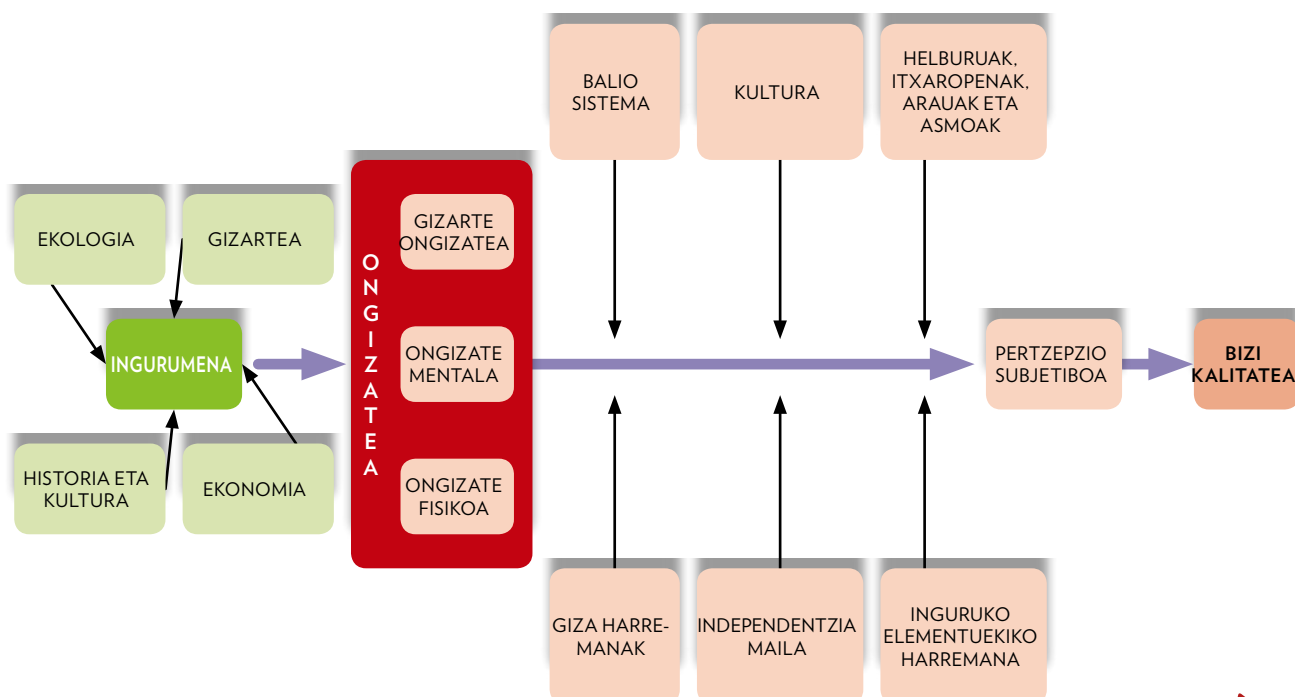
BALIO SISTEMA

KULTURA

HELBURUAK, ITXAROPENAK, ARAUAK ETA ASMOAK

EKOLOGIA

GIZARTEA

INGURUMENA

HISTORIA ETA KULTURA

EKONOMIA

ONGIZATEA

GIZARTE ONGIZATEA

ONGIZATE MENTALA

ONGIZATE FISIKOA

PERTZEPZIO SUBJETIBOA

BIZI KALITATEA

GIZA HARREMANAK

INDEPENDENTZIA MAILA

INGURUKO ELEMENTUEKIKO HARREMANA